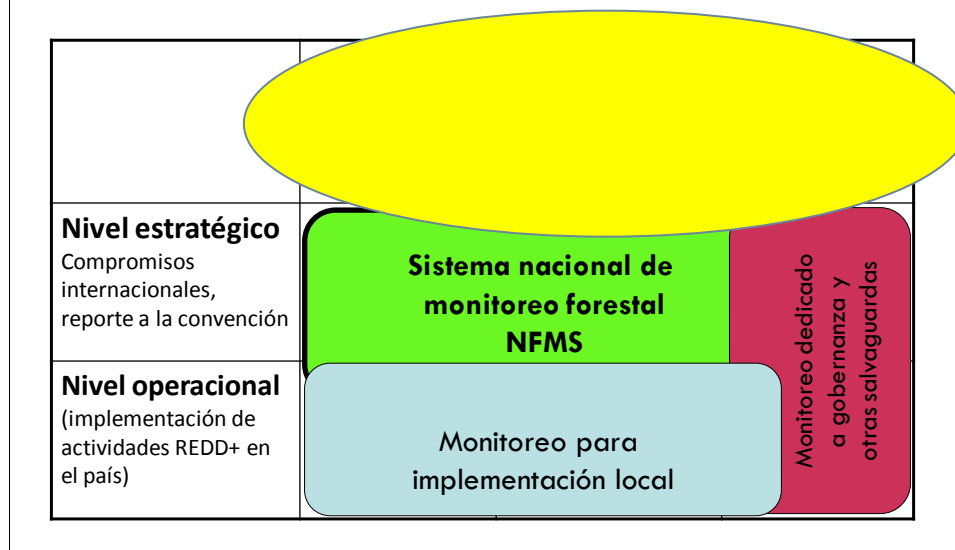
**Nivel estratégico**
Compromisos internacionales, reporte a la convención

**Nivel operacional**
(implementación de actividades REDD+ en el país)

**Sistema nacional de monitoreo forestal NFMS**

Monitoreo para implementación local

Monitoreo dedicado a gobernanza y otras salvaguardas